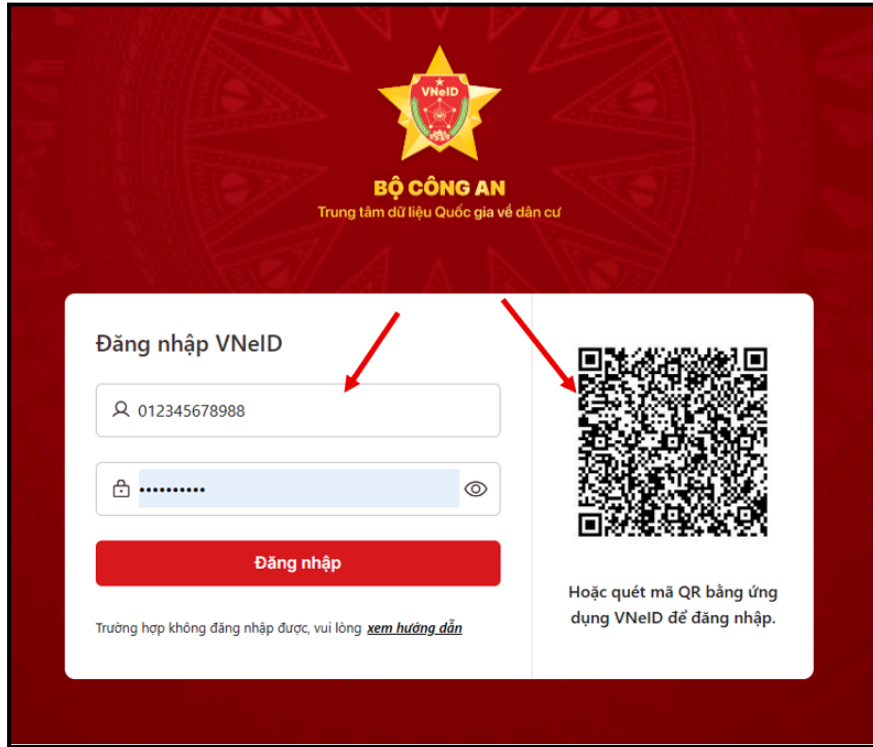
VNeID

BỘ CÔNG AN
Trung tâm dữ liệu Quốc gia về dân cư

Đăng nhập VNeID

012345678988

••••••••••

Đăng nhập

Trường hợp không đăng nhập được, vui lòng xem hướng dẫn

Hoặc quét mã QR bằng ứng dụng VNeID để đăng nhập.